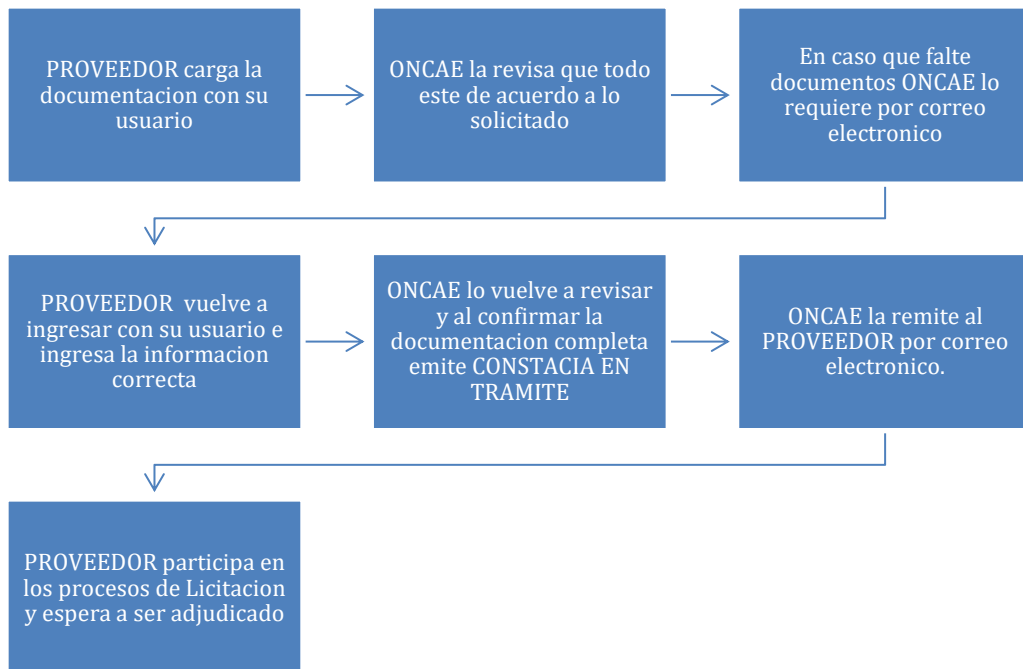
PROVEEDOR carga la documentacion con su usuario

ONCAE la revisa que todo este de acuerdo a lo solicitado

En caso que falte documentos ONCAE lo requiere por correo electronico

PROVEEDOR vuelve a ingresar con su usuario e ingresa la informacion correcta

ONCAE lo vuelve a revisar y al confirmar la documentacion completa emite CONSTACIA EN TRAMITE

ONCAE la remite al PROVEEDOR por correo electronico.

PROVEEDOR participa en los procesos de Licitacion y espera a ser adjudicado